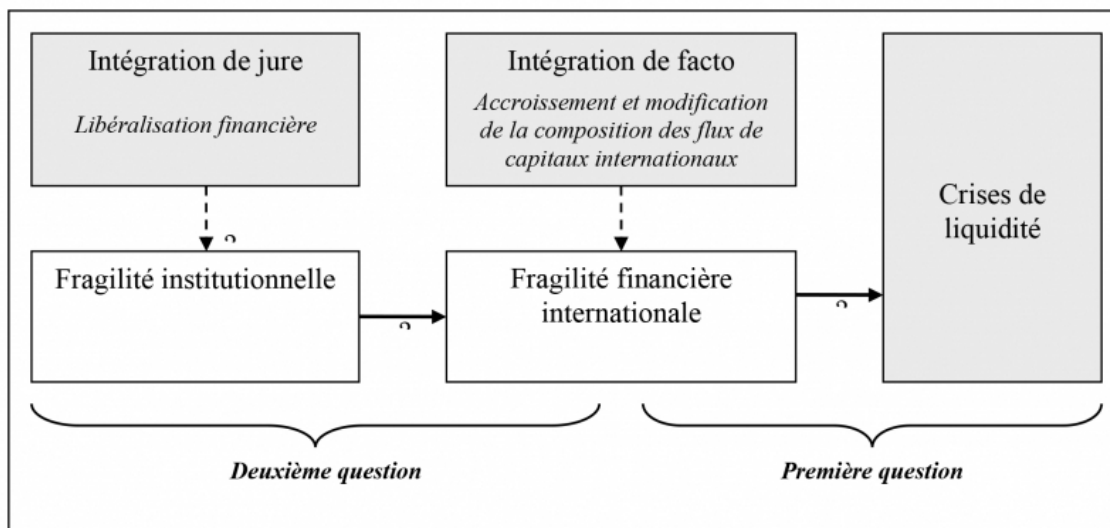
Intégration de jure

*Libéralisation financière*

Intégration de facto

*Accroissement et modification de la composition des flux de capitaux internationaux*

Crises de liquidité

?

Fragilité institutionnelle

?

Fragilité financière internationale

?

***Deuxième question***

***Première question***